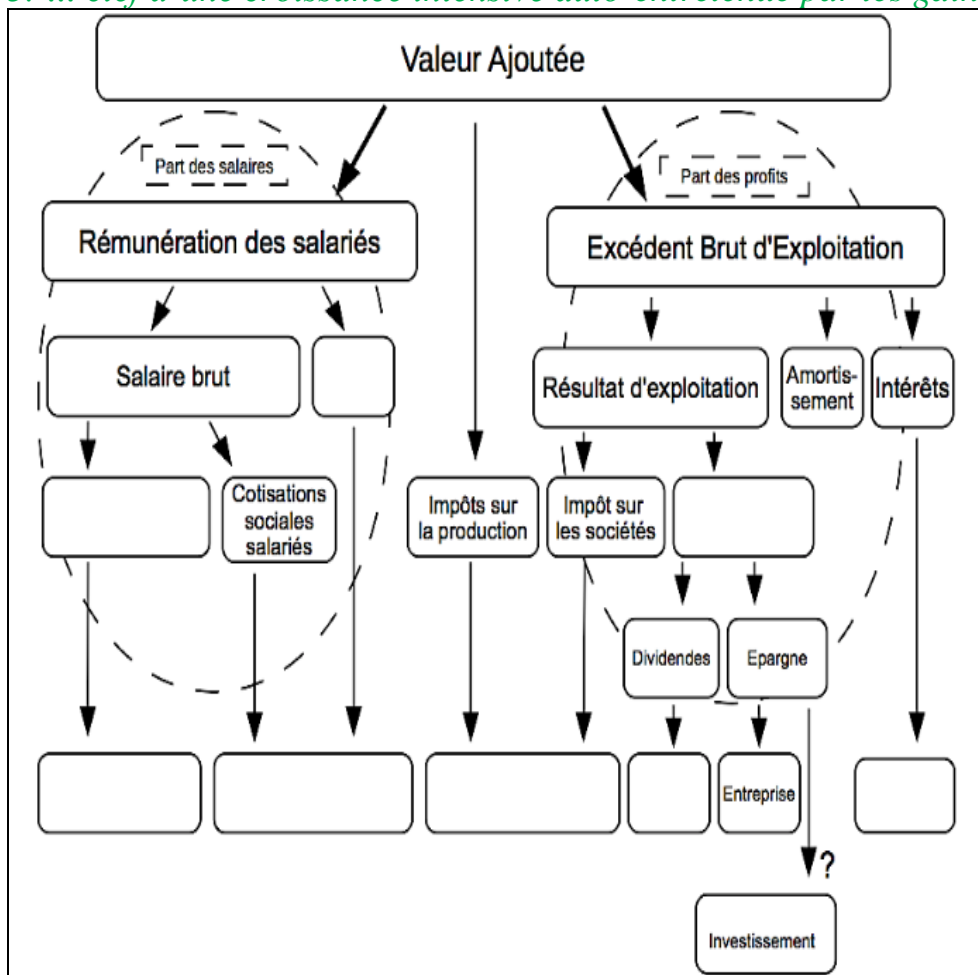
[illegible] à une croissance intensive auto-entretenue par les gains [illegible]

Valeur Ajoutée

Part des salaires

Rémunération des salariés

Part des profits

Excédent Brut d'Exploitation

Salaire brut

Résultat d'exploitation

Amortissement

Intérêts

Cotisations sociales salariés

Impôts sur la production

Impôt sur les sociétés

Dividendes

Epargne

Entreprise

?

Investissement